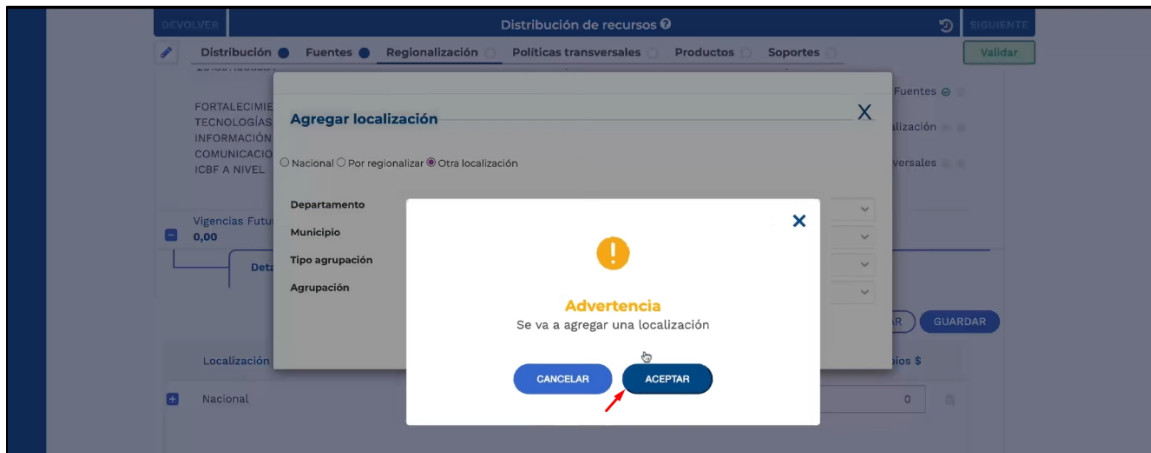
DEVOLVER

Distribución de recursos

SIGUIENTE

Distribución Fuentes Regionalización Políticas transversales Productos Soportes

Validar

FORTALECIMIE TECNOLOGÍAS INFORMACIÓN COMUNICACIO ICBF A NIVEL

Fuentes

alización

versales

Agregar localización

X

○ Nacional ○ Por regionalizar ◉ Otra localización

Departamento

Municipio

Tipo agrupación

Agrupación

Vigencias Futu
0,00

Det

R

GUARDAR

Localización

pios $

Nacional

0

×

Advertencia

Se va a agregar una localización

CANCELAR

ACEPTAR